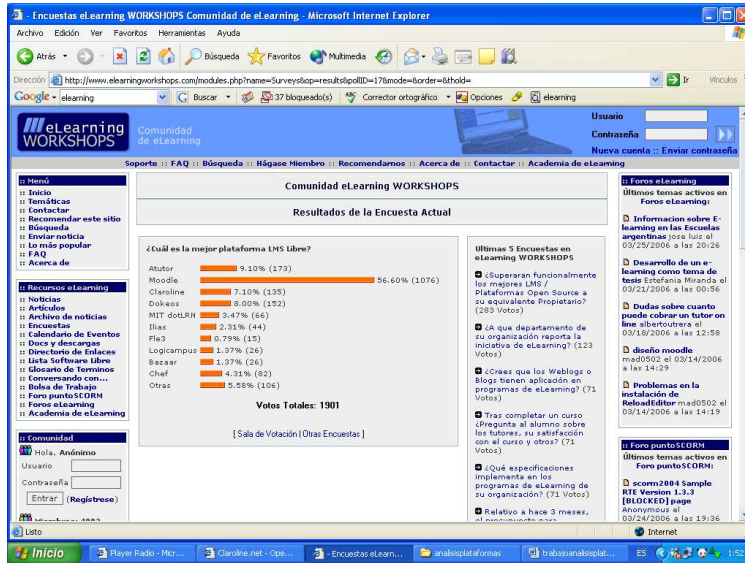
- Encuestas eLearning WORKSHOPS Comunidad de eLearning - Microsoft Internet Explorer

Archivo Edición Ver Favoritos Herramientas Ayuda

Atrás Búsqueda Favoritos Multimedia

Dirección http://www.elearningworkshops.com/modules.php?name=Surveys&op=results&pollID=17&mode=&order=&thold= Ir Vínculos

Google - elearning Buscar 37 bloqueado(s) Corrector ortográfico Opciones elearning

eLearning WORKSHOPS Comunidad de eLearning

Usuario
Contraseña
Nueva cuenta :: Enviar contraseña

Soporte :: FAQ :: Búsqueda :: Hágase Miembro :: Recomendamos :: Acerca de :: Contactar :: Academia de eLearning

:: Menú
:: Inicio
:: Temáticas
:: Contactar
:: Recomendar este sitio
:: Búsqueda
:: Enviar noticia
:: Lo más popular
:: FAQ
:: Acerca de

:: Recursos eLearning
:: Noticias
:: Artículos
:: Archivo de noticias
:: Encuestas
:: Calendario de Eventos
:: Docs y descargas
:: Directorio de Enlaces
:: Lista Software Libre
:: Glosario de Terminos
:: Conversando con...
:: Bolsa de Trabajo
:: Foro puntoSCORM
:: Foros eLearning
:: Academia de eLearning

:: Comunidad
Hola, Anónimo
Usuario
Contraseña
Entrar (Regístrese)

Comunidad eLearning WORKSHOPS

Resultados de la Encuesta Actual

¿Cuál es la mejor plataforma LMS Libre?

| Atutor | 9.10% (173) |
|---|---|
| Moodle | 56.60% (1076) |
| Claroline | 7.10% (135) |
| Dokeos | 8.00% (152) |
| MIT dotLRN | 3.47% (66) |
| Ilias | 2.31% (44) |
| Fle3 | 0.79% (15) |
| Logicampus | 1.37% (26) |
| Bazaar | 1.37% (26) |
| Chef | 4.31% (82) |
| Otras | 5.58% (106) |

Votos Totales: 1901

[ Sala de Votación | Otras Encuestas ]

Ultimas 5 Encuestas en eLearning WORKSHOPS

¿Superaran funcionalmente los mejores LMS / Plataformas Open Source a su equivalente Propietario? (283 Votos)

¿A que departamento de su organización reporta la iniciativa de eLearning? (123 Votos)

¿Crees que los Weblogs o Blogs tienen aplicación en programas de eLearning? (71 Votos)

Tras completar un curso ¿Pregunta al alumno sobre los tutores, su satisfacción con el curso y otros? (71 Votos)

¿Qué especificaciones implementa en los programas de eLearning de su organización? (71 Votos)

Relativo a hace 3 meses, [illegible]

:: Foros eLearning
Últimos temas activos en Foros eLearning:

Informacion sobre E-learning en las Escuelas argentinas jose luis el 03/25/2006 a las 20:26

Desarrollo de un e-learning como tema de tesis Estefania Miranda el 03/21/2006 a las 00:56

Dudas sobre cuanto puede cobrar un tutor on line slbertoutrera el 03/18/2006 a las 12:58

diseño moodle mad0502 el 03/14/2006 a las 14:29

Problemas en la instalación de ReloadEditor mad0502 el 03/14/2006 a las 14:19

:: Foro puntoSCORM
Últimos temas activos en Foro puntoSCORM:

scorm2004 Sample RTE Version 1.3.3 [BLOCKED] page Anonymous el 03/24/2006 a las 19:36

Listo Internet

Inicio Player Radio - Micr... Claroline.net - Ope... - Encuestas eLearn... analisisplataformas trabajoanalisisplat... ES 1:52